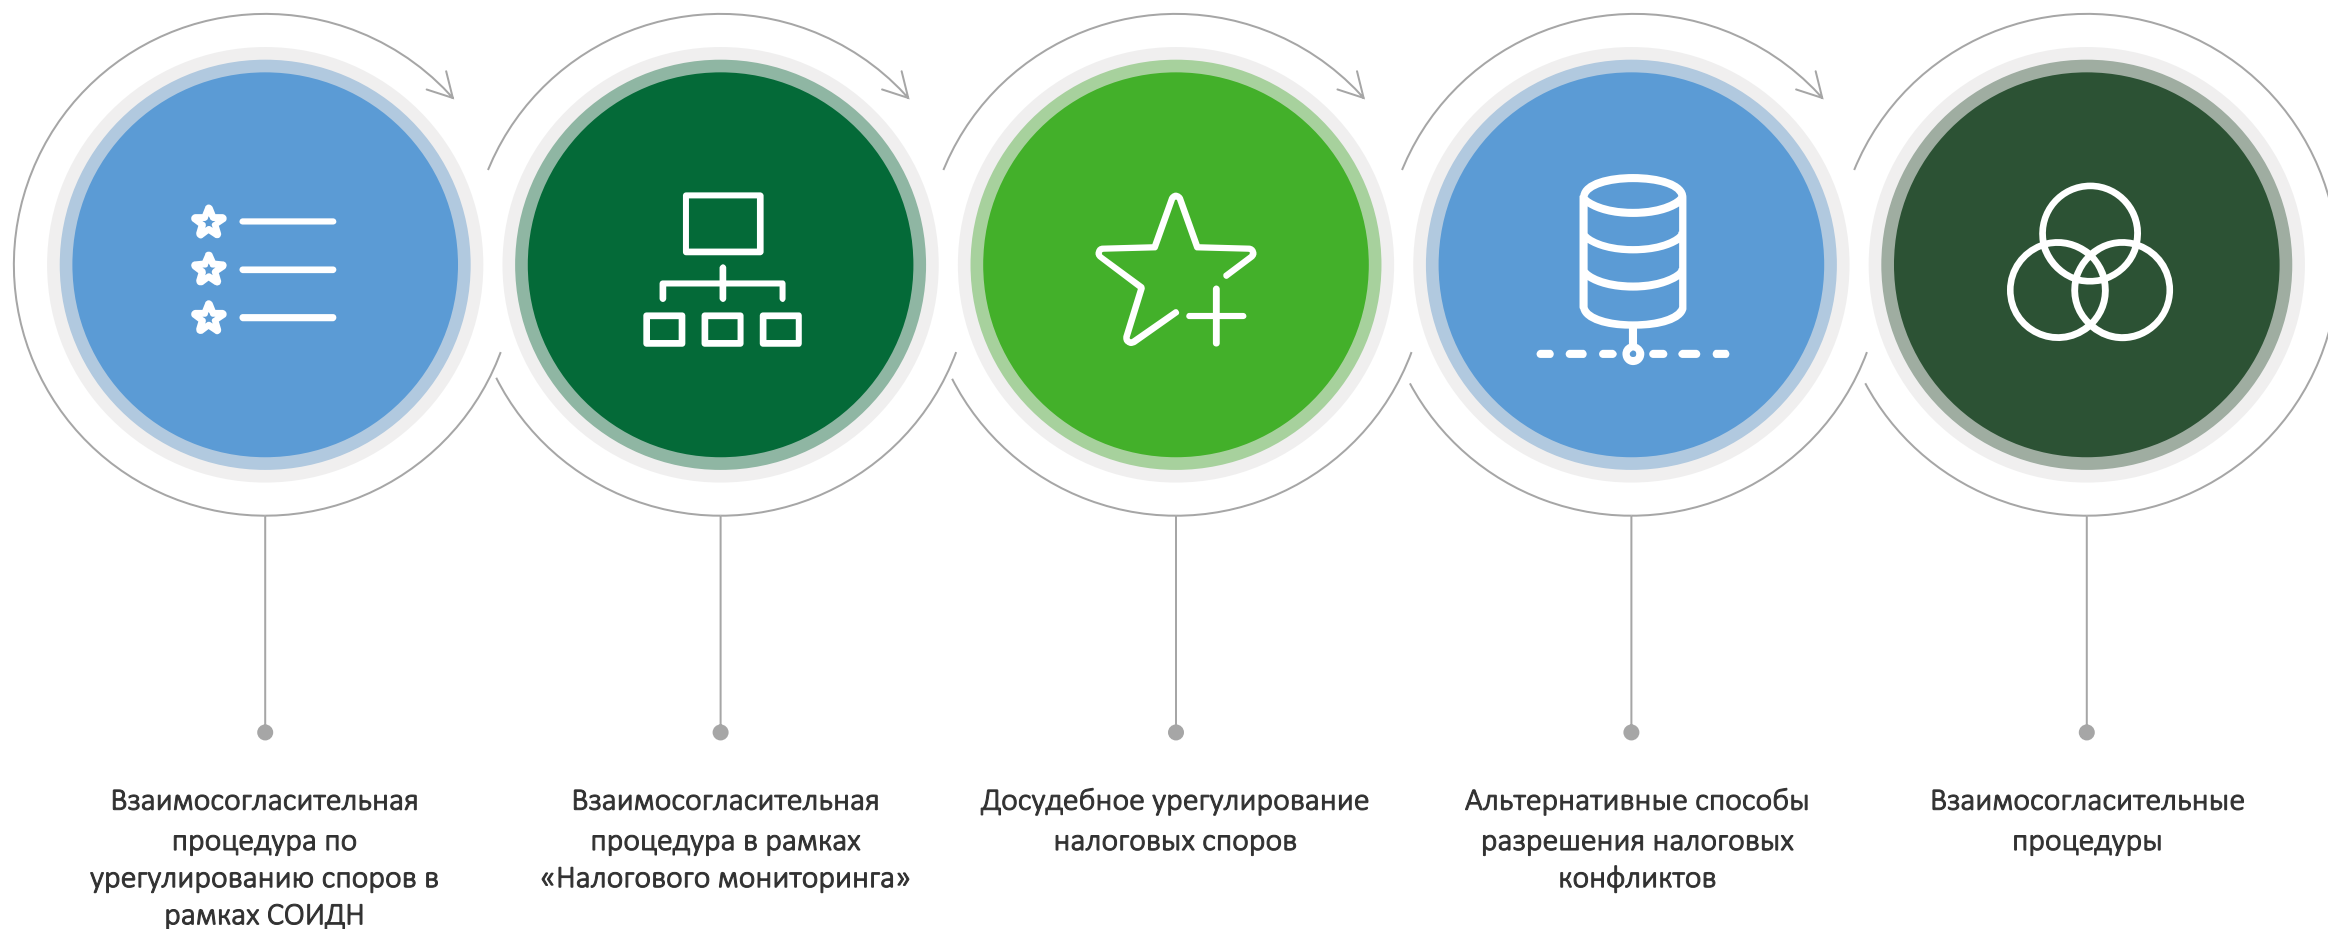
Взаимосогласительная процедура по урегулированию споров в рамках СОИДН

Взаимосогласительная процедура в рамках «Налогового мониторинга»

Досудебное урегулирование налоговых споров

Альтернативные способы разрешения налоговых конфликтов

Взаимосогласительные процедуры